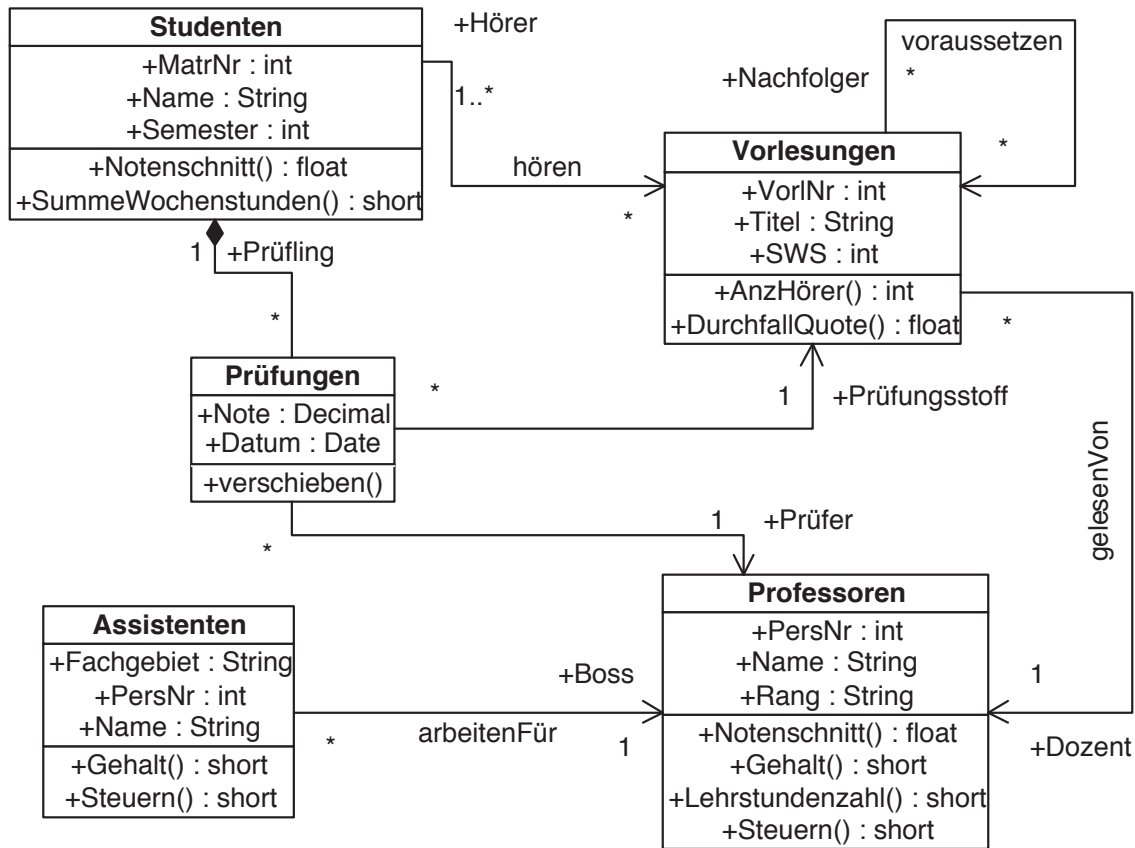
Studenten
+MatrNr : int
+Name : String
+Semester : int
+Notenschnitt() : float
+SummeWochenstunden() : short

+Hörer
1..*
hören
*

+Nachfolger
voraussetzen
*
*

Vorlesungen
+VorlNr : int
+Titel : String
+SWS : int
+AnzHörer() : int
+DurchfallQuote() : float

1
+Prüfling
*

Prüfungen
+Note : Decimal
+Datum : Date
+verschieben()

*
1
+Prüfungsstoff

*
gelesenVon

*
1
+Prüfer

Assistenten
+Fachgebiet : String
+PersNr : int
+Name : String
+Gehalt() : short
+Steuern() : short

+Boss
*
arbeitenFür
1

Professoren
+PersNr : int
+Name : String
+Rang : String
+Notenschnitt() : float
+Gehalt() : short
+Lehrstundenzahl() : short
+Steuern() : short

1
+Dozent